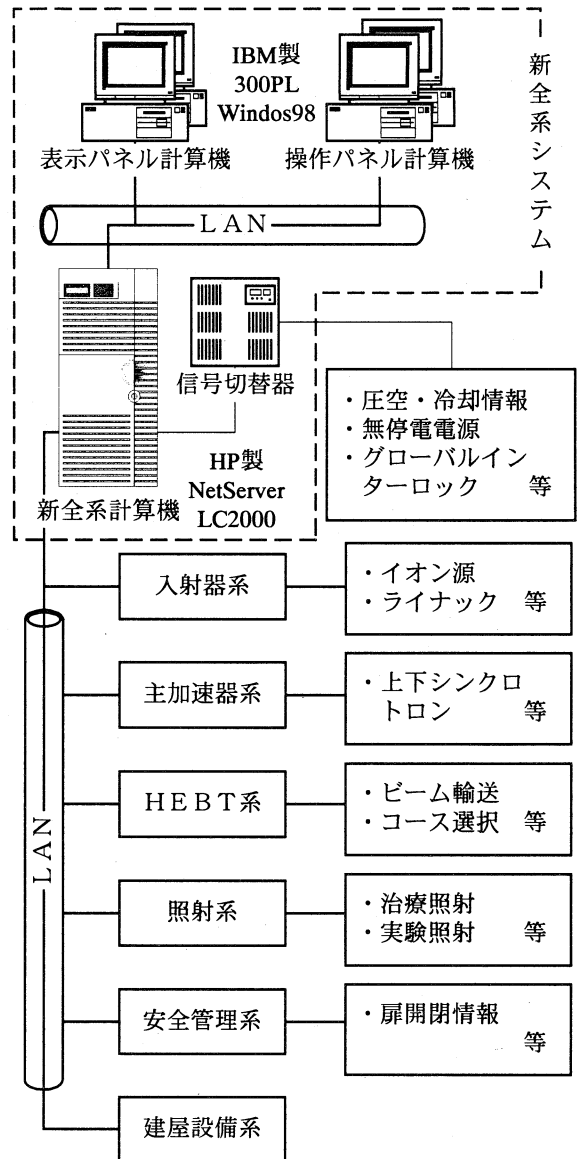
IBM製
300PL
Windos98

表示パネル計算機

操作パネル計算機

新全系システム

LAN

信号切替器

・圧空・冷却情報
・無停電電源
・グローバルインターロック 等

HP製
NetServer
LC2000

新全系計算機

入射器系

・イオン源
・ライナック 等

主加速器系

・上下シンクロトロン 等

HEBT系

・ビーム輸送
・コース選択 等

照射系

・治療照射
・実験照射 等

安全管理系

・扉開閉情報 等

建屋設備系

LAN